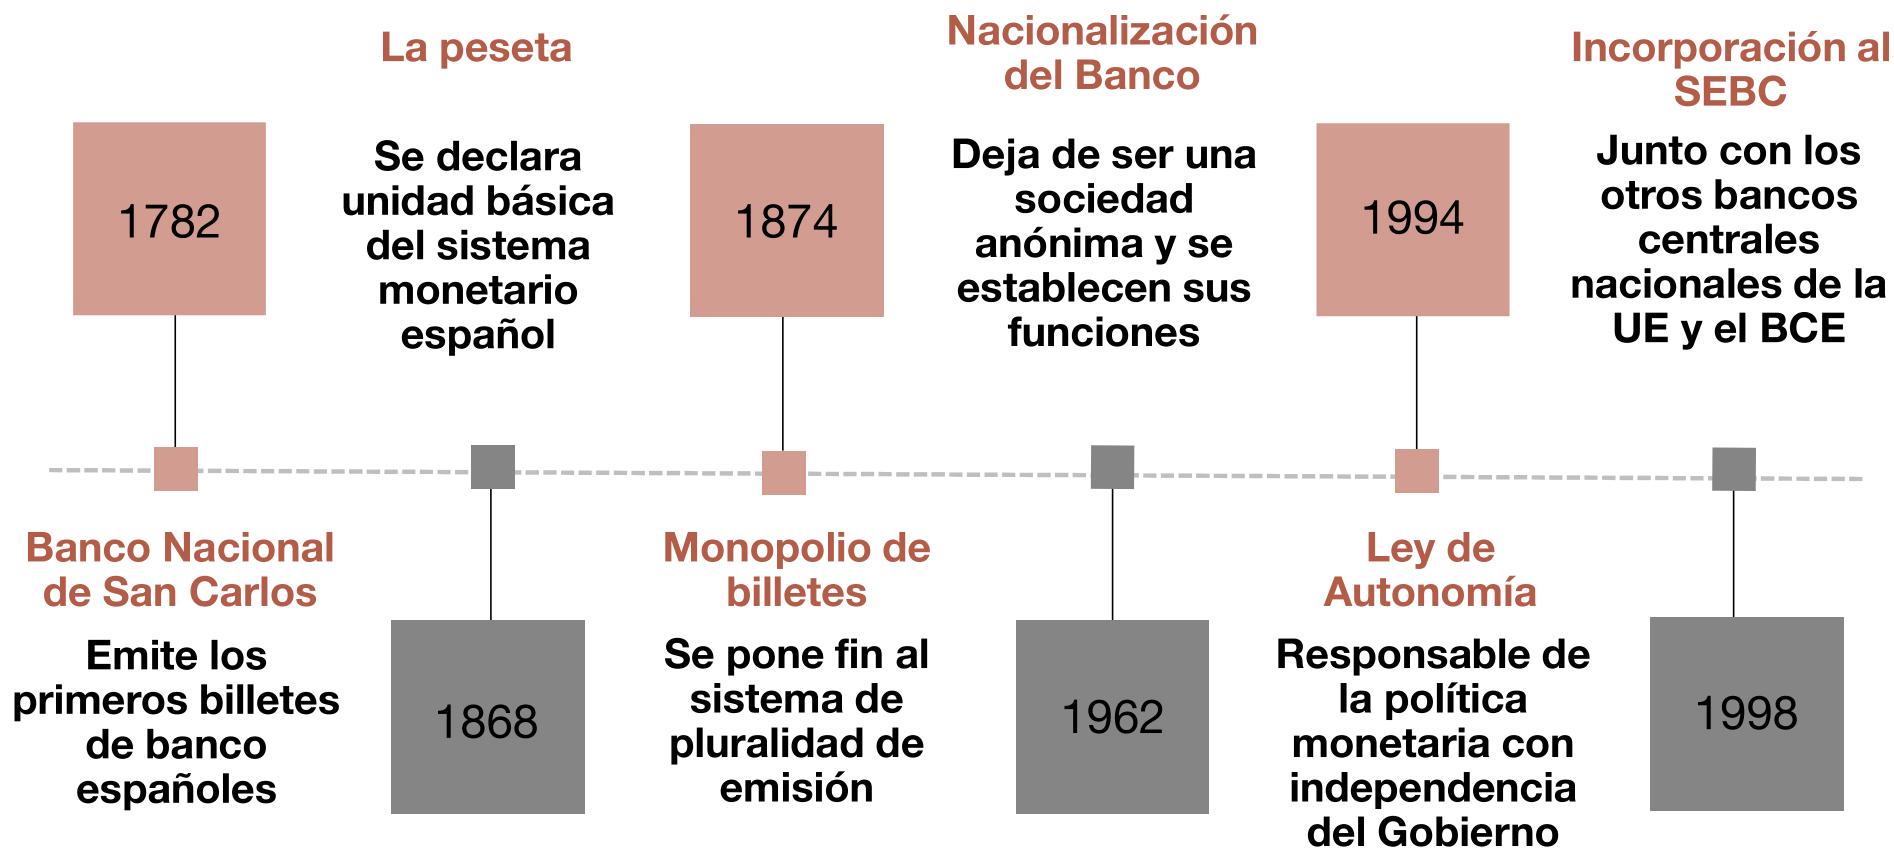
1782

Banco Nacional de San Carlos

Emite los primeros billetes de banco españoles

La peseta

Se declara unidad básica del sistema monetario español

1868

1874

Monopolio de billetes

Se pone fin al sistema de pluralidad de emisión

Nacionalización del Banco

Deja de ser una sociedad anónima y se establecen sus funciones

1962

1994

Ley de Autonomía

Responsable de la política monetaria con independencia del Gobierno

Incorporación al SEBC

Junto con los otros bancos centrales nacionales de la UE y el BCE

1998